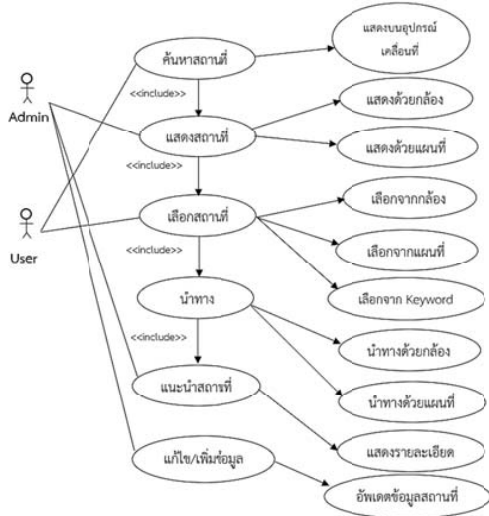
Admin

User

ค้นหาสถานที่

แสดงบนอุปกรณ์เคลื่อนที่

<<include>>

แสดงสถานที่

แสดงด้วยกล้อง

แสดงด้วยแผนที่

<<include>>

เลือกสถานที่

เลือกจากกล้อง

เลือกจากแผนที่

<<include>>

เลือกจาก Keyword

นำทาง

<<include>>

นำทางด้วยกล้อง

แนะนำสถานที่

นำทางด้วยแผนที่

แสดงรายละเอียด

แก้ไข/เพิ่มข้อมูล

อัพเดตข้อมูลสถานที่